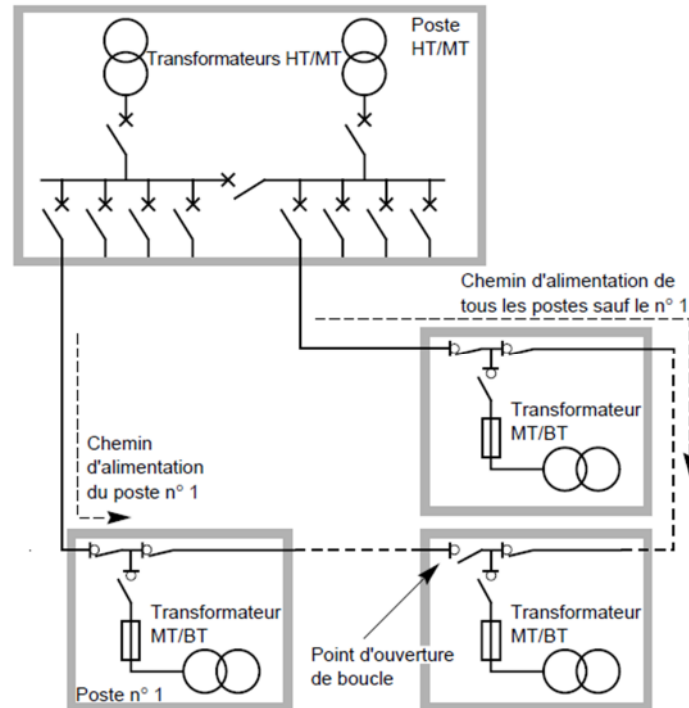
Poste HT/MT

Transformateurs HT/MT

Chemin d'alimentation de tous les postes sauf le n° 1

Transformateur MT/BT

Chemin d'alimentation du poste n° 1

Transformateur MT/BT

Transformateur MT/BT

Point d'ouverture de boucle

Poste n° 1